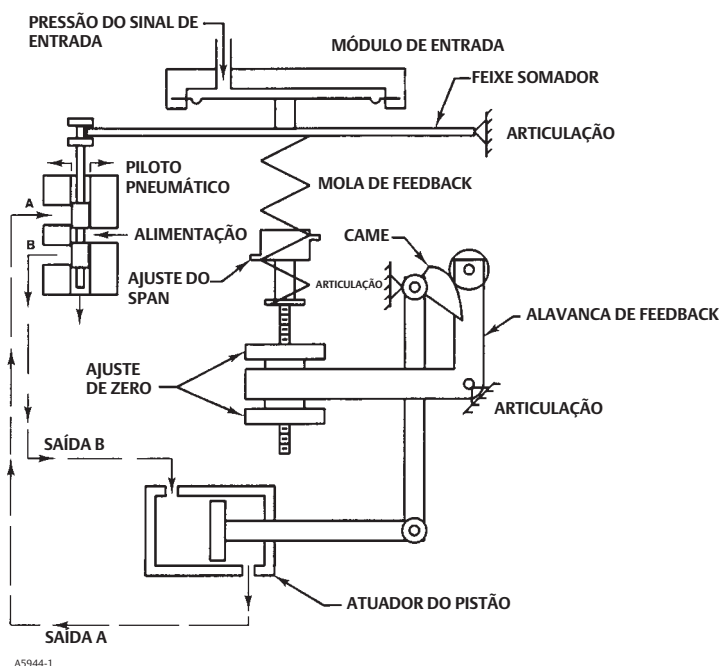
PRESSÃO DO SINAL DE ENTRADA

MÓDULO DE ENTRADA

FEIXE SOMADOR

ARTICULAÇÃO

PILOTO PNEUMÁTICO

MOLA DE FEEDBACK

A

ALIMENTAÇÃO

B

CAME

AJUSTE DO SPAN

ARTICULAÇÃO

ALAVANCA DE FEEDBACK

AJUSTE DE ZERO

ARTICULAÇÃO

SAÍDA B

ATUADOR DO PISTÃO

SAÍDA A

A5944-1